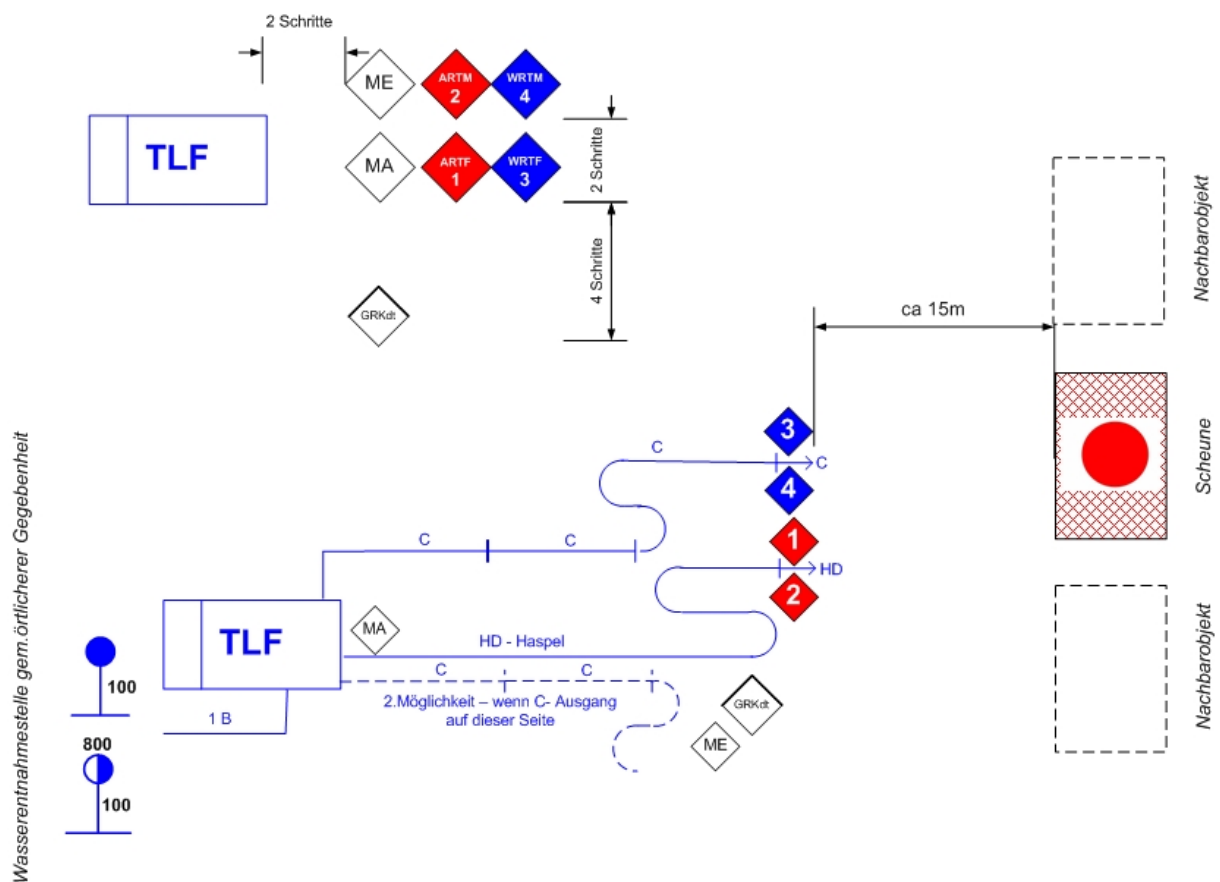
2 Schritte

TLF

ME
ARTM 2
WRTM 4
MA
ARTF 1
WRTF 3

2 Schritte
4 Schritte

GRKdt

ca 15m

Nachbarobjekt
Scheune
Nachbarobjekt

Wasserentnahmestelle gem.örtlicherer Gegebenheit

3
C
C
4
1
C
C
HD
2

TLF
MA
HD - Haspel
C
C
2.Möglichkeit – wenn C- Ausgang auf dieser Seite
GRKdt
ME
1 B

100
800
100